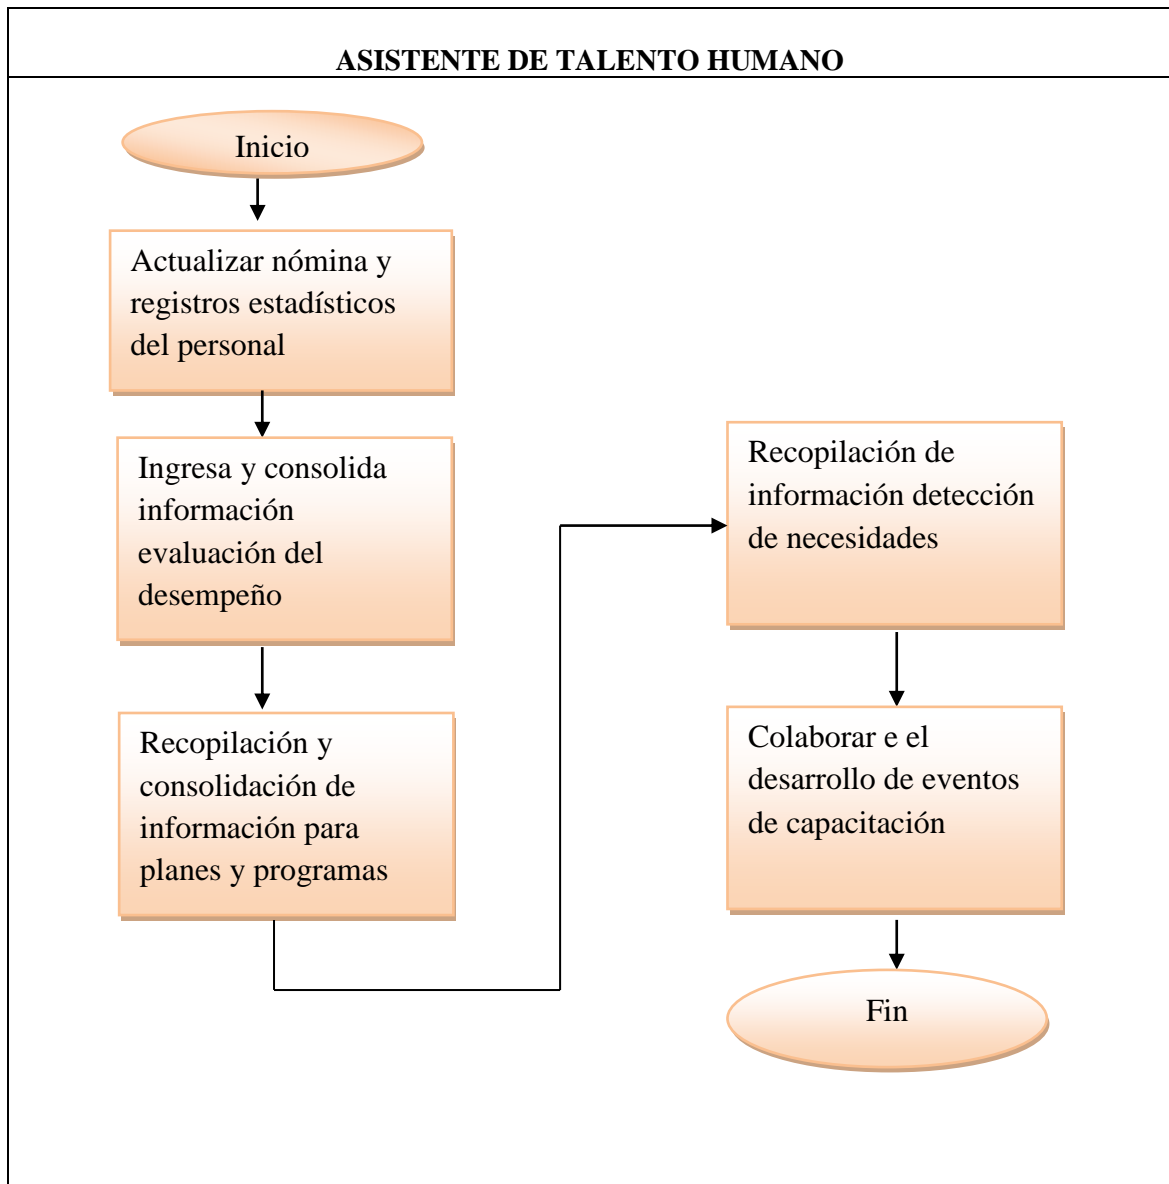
ASISTENTE DE TALENTO HUMANO

Inicio

Actualizar nómina y registros estadísticos del personal

Ingresa y consolida información evaluación del desempeño

Recopilación y consolidación de información para planes y programas

Recopilación de información detección de necesidades

Colaborar e el desarrollo de eventos de capacitación

Fin